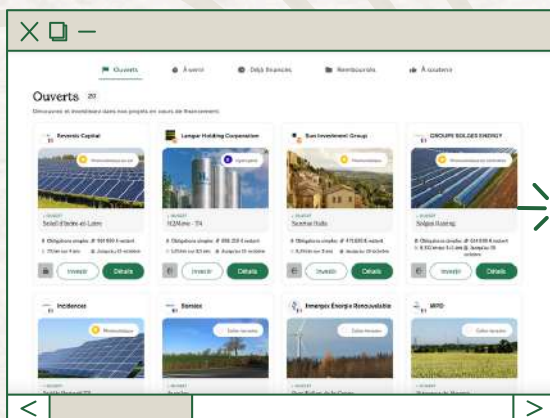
Ouverts
À venir
Déjà financés
Remboursés
À soutenir

Ouverts 20

Découvrez et investissez dans nos projets en cours de financement.

Reversis Capital
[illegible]
Soleil d'Ardèche en Loire
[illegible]
Investir
Détails

Langer Holding Corporation
Cyber gold
H2Alvus · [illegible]
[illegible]
Investir
Détails

Sun Investment Group
Photovoltaïque
Sunrise Italia
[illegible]
Investir
Détails

GROUPE SOLZES ENERGY
Photovoltaïque
Solzes Hosting
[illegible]
Investir
Détails

Incidences
Photovoltaïque

Sonilec
Collect terrestre

Énergies Énergie Renouvelable
Collect terrestre

MPD
Collect terrestre